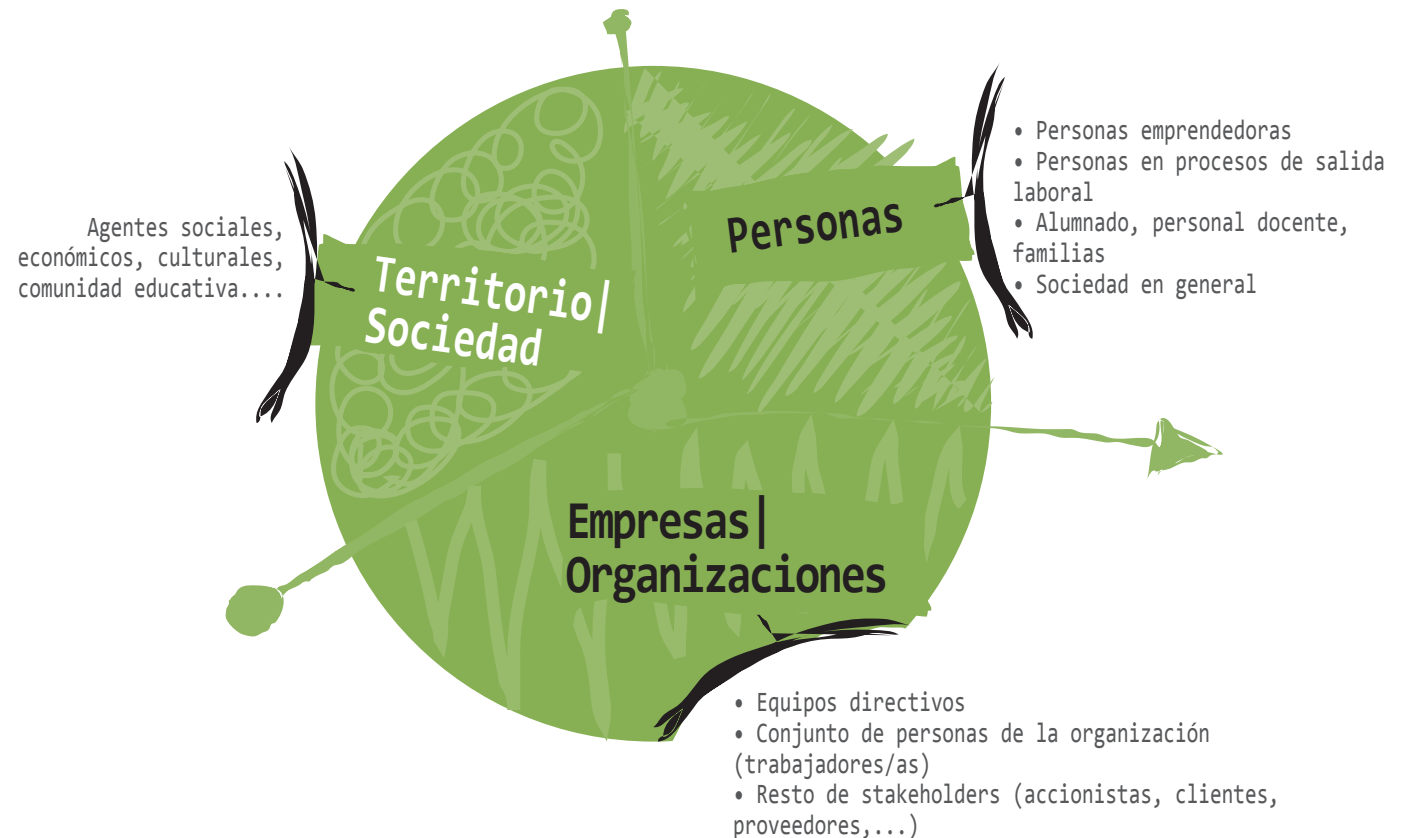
Agentes sociales, económicos, culturales, comunidad educativa....

Territorio| Sociedad

Personas

• Personas emprendedoras
• Personas en procesos de salida laboral
• Alumnado, personal docente, familias
• Sociedad en general

Empresas| Organizaciones

• Equipos directivos
• Conjunto de personas de la organización (trabajadores/as)
• Resto de stakeholders (accionistas, clientes, proveedores,...)